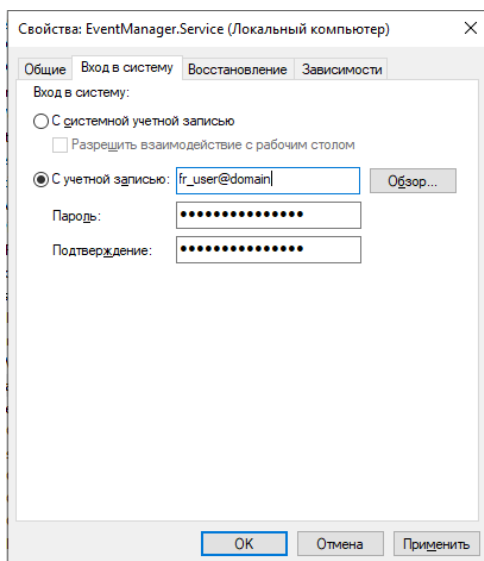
Свойства: EventManager.Service (Локальный компьютер) ×

Общие | Вход в систему | Восстановление | Зависимости

Вход в систему:

С системной учетной записью

Разрешить взаимодействие с рабочим столом

С учетной записью: fr_user@domain Обзор...

Пароль: •••••••••••••••

Подтверждение: •••••••••••••••

OK Отмена Применить